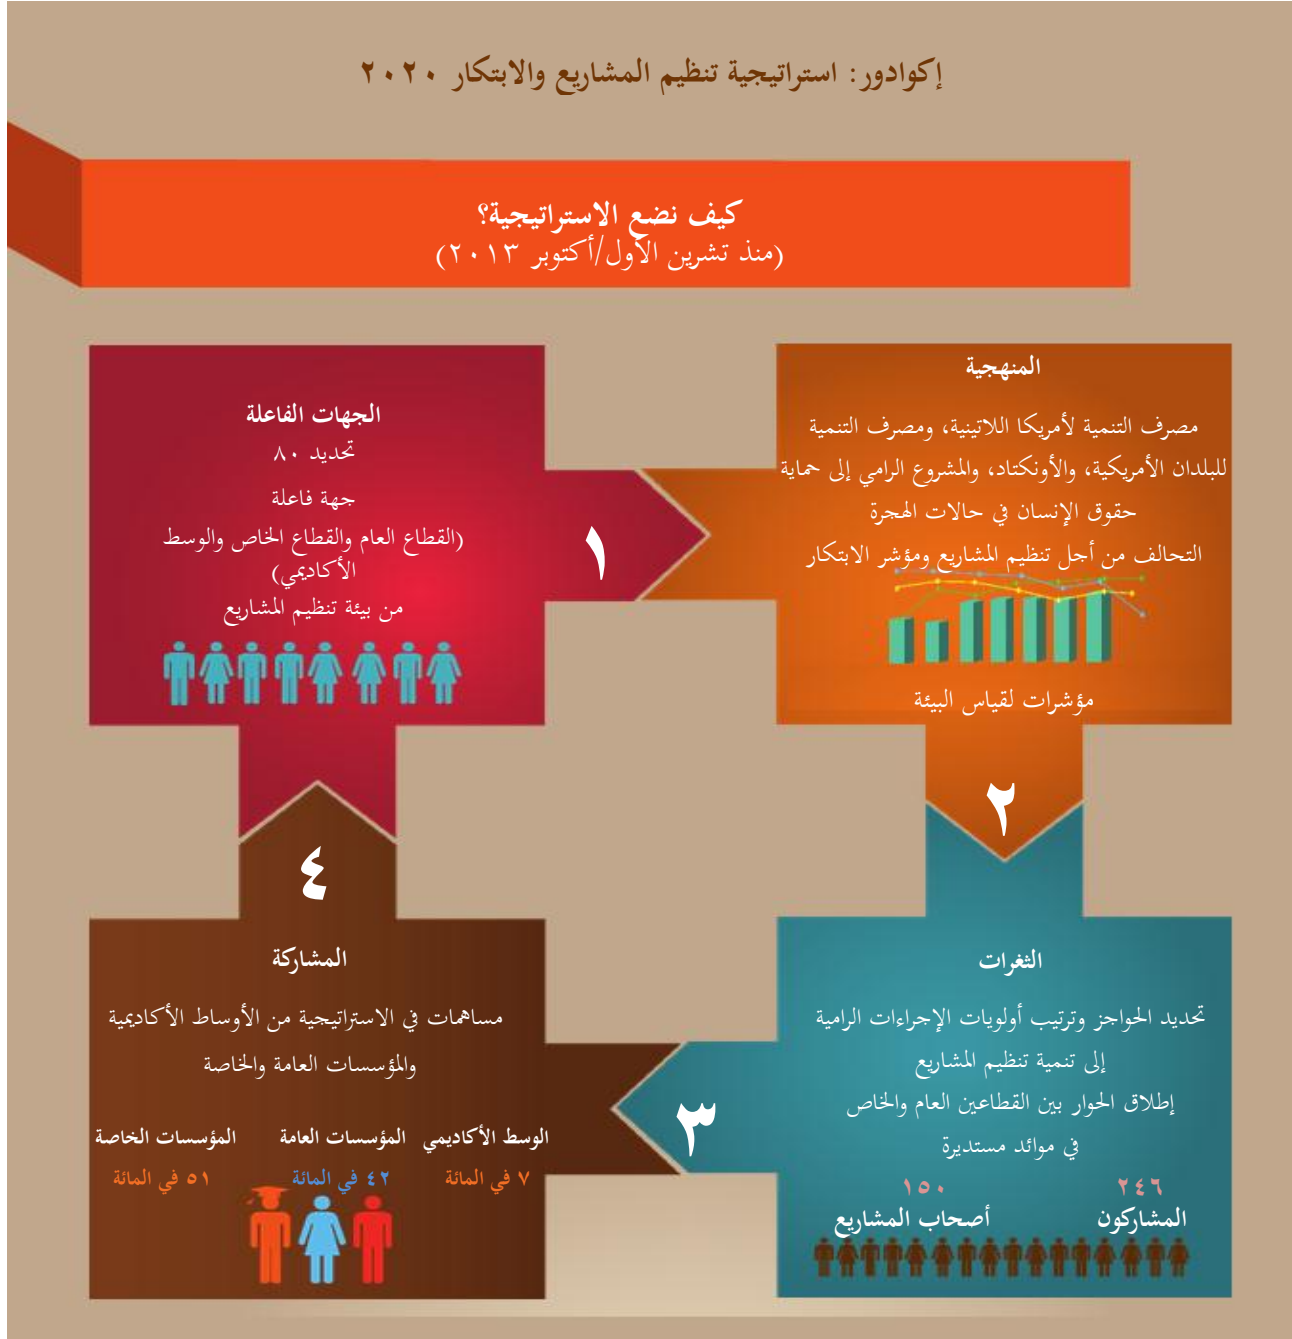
إكوادور: استراتيجية تنظيم المشاريع والابتكار ٢٠٢٠

كيف نضع الاستراتيجية؟
(منذ تشرين الأول/أكتوبر ٢٠١٣)

المنهجية

مصرف التنمية لأمريكا اللاتينية، ومصرف التنمية للبلدان الأمريكية، والأونكتاد، والمشروع الرامي إلى حماية حقوق الإنسان في حالات الهجرة

التحالف من أجل تنظيم المشاريع ومؤشر الابتكار

مؤشرات لقياس البيئة

١

الجهات الفاعلة

تحديد ٨٠

جهة فاعلة

(القطاع العام والقطاع الخاص والوسط الأكاديمي)

من بيئة تنظيم المشاريع

٢

٤

الثغرات

تحديد الحواجز وترتيب أولويات الإجراءات الرامية إلى تنمية تنظيم المشاريع

إطلاق الحوار بين القطاعين العام والخاص في موائد مستديرة

٢٤٦
المشاركون

١٥٠
أصحاب المشاريع

٣

المشاركة

مساهمات في الاستراتيجية من الأوساط الأكاديمية والمؤسسات العامة والخاصة

الوسط الأكاديمي
٧ في المائة

المؤسسات العامة
٤٢ في المائة

المؤسسات الخاصة
٥١ في المائة